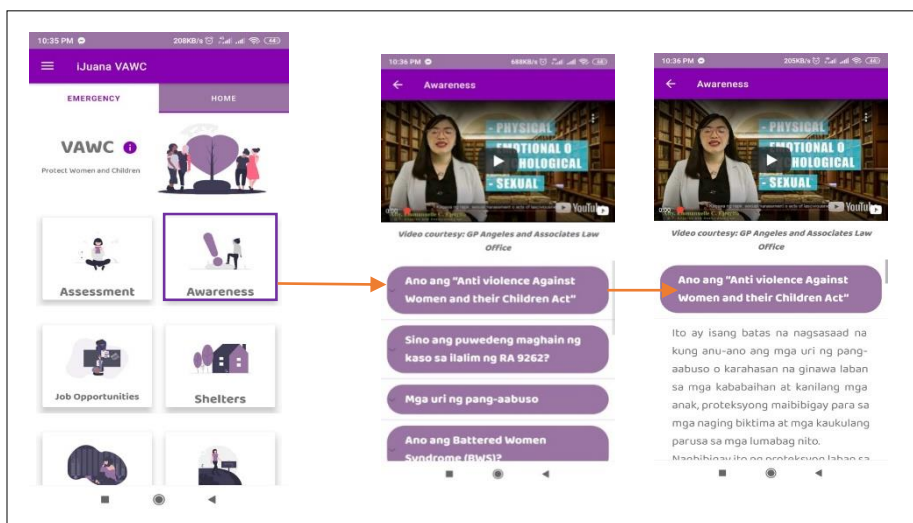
10:35 PM 208KB/s 44

iJuana VAWC

EMERGENCY

HOME

VAWC

Protect Women and Children

Assessment

Awareness

Job Opportunities

Shelters

10:36 PM 688KB/s

Awareness

- PHYSICAL

EMOTIONAL O

HOLOGICAL

- SEXUAL

YouTube

Video courtesy: GP Angeles and Associates Law Office

Ano ang "Anti violence Against Women and their Children Act"

Sino ang puwedeng maghain ng kaso sa ilalim ng RA 9262?

Mga uri ng pang-aabuso

Ano ang Battered Women Syndrome (BWS)?

10:36 PM 205KB/s

Awareness

- PHYSICAL

EMOTIONAL O

HOLOGICAL

- SEXUAL

YouTube

Video courtesy: GP Angeles and Associates Law Office

Ano ang "Anti violence Against Women and their Children Act"

Ito ay isang batas na nagsasaad na kung anu-ano ang mga uri ng pang-aabuso o karahasan na ginawa laban sa mga kababaihan at kanilang mga anak, proteksyong maibibigay para sa mga naging biktima at mga kaukulang parusa sa mga lumabag nito. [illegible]